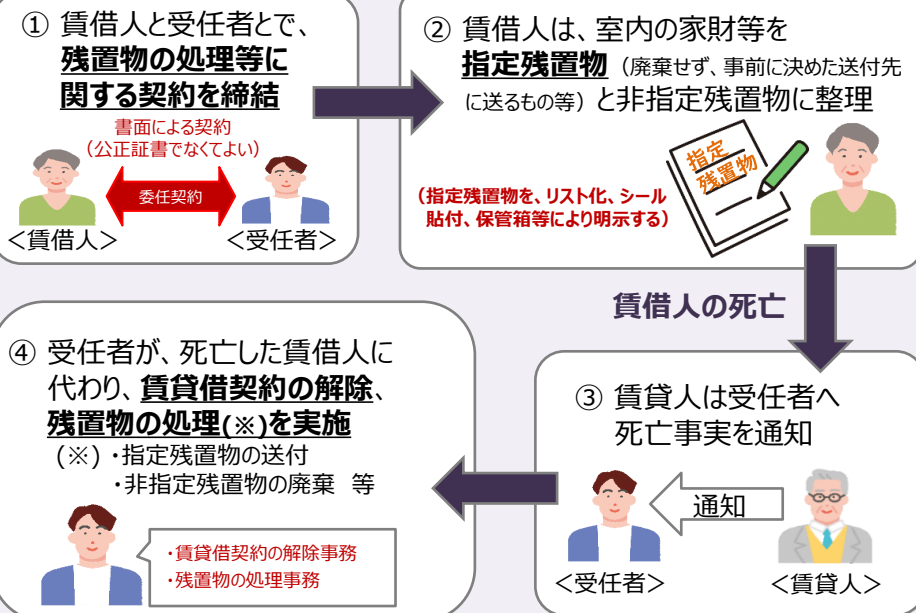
① 賃借人と受任者とで、
残置物の処理等に関する契約を締結

書面による契約
（公正証書でなくてよい）

委任契約

＜賃借人＞　＜受任者＞

② 賃借人は、室内の家財等を指定残置物（廃棄せず、事前に決めた送付先に送るもの等）と非指定残置物に整理

指定残置物

（指定残置物を、リスト化、シール貼付、保管箱等により明示する）

賃借人の死亡

④ 受任者が、死亡した賃借人に代わり、賃貸借契約の解除、残置物の処理(※)を実施

（※）・指定残置物の送付
・非指定残置物の廃棄　等

・賃貸借契約の解除事務
・残置物の処理事務

③ 賃貸人は受任者へ死亡事実を通知

通知

＜受任者＞　＜賃貸人＞